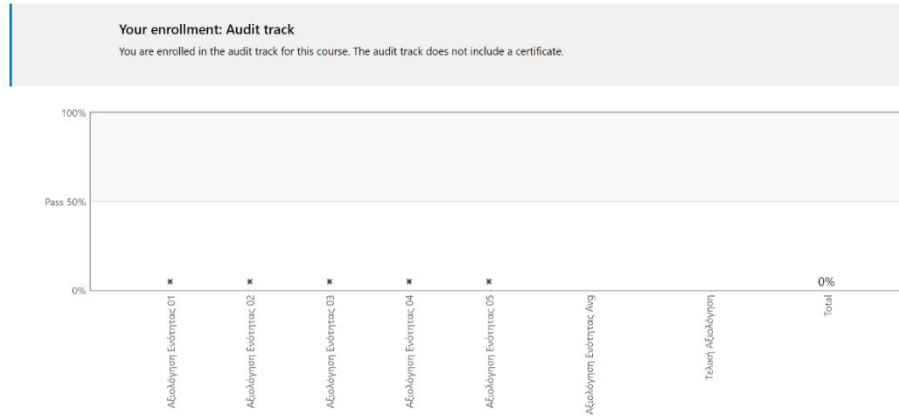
Your enrollment: Audit track
You are enrolled in the audit track for this course. The audit track does not include a certificate.

100%
Pass 50%
0%

0%

Αξιολόγηση Ενότητας 01
Αξιολόγηση Ενότητας 02
Αξιολόγηση Ενότητας 03
Αξιολόγηση Ενότητας 04
Αξιολόγηση Ενότητας 05
Αξιολόγηση Ενότητας Avg
Τελική Αξιολόγηση
Total